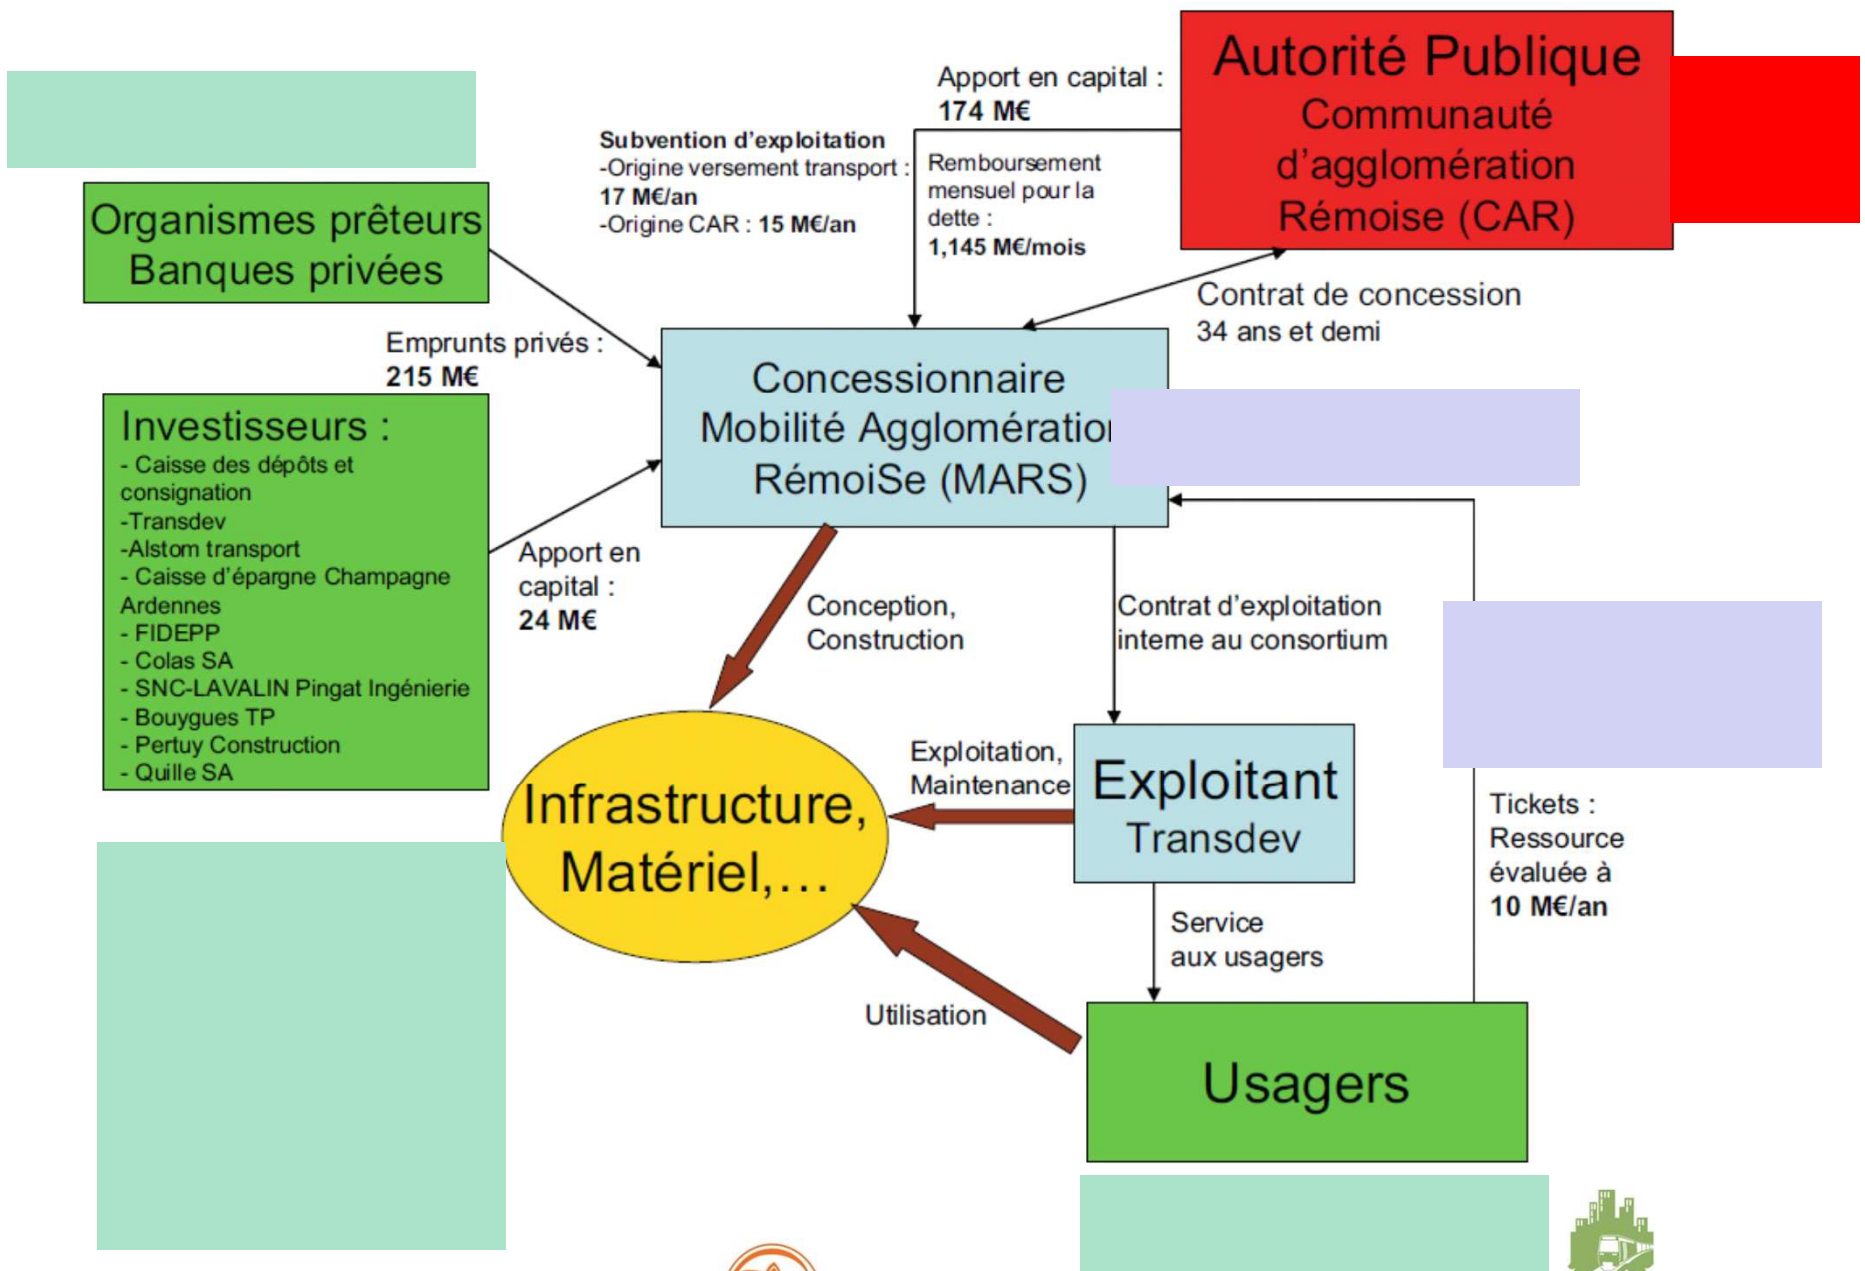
Autorité Publique
Communauté d'agglomération Rémoise (CAR)

Apport en capital :
174 M€

Subvention d'exploitation
-Origine versement transport : 17 M€/an
-Origine CAR : 15 M€/an

Remboursement mensuel pour la dette :
1,145 M€/mois

Organismes prêteurs
Banques privées

Contrat de concession
34 ans et demi

Emprunts privés :
215 M€

Concessionnaire
Mobilité Agglomération RémoiSe (MARS)

Investisseurs :
- Caisse des dépôts et consignation
-Transdev
-Alstom transport
- Caisse d'épargne Champagne Ardennes
- FIDEPP
- Colas SA
- SNC-LAVALIN Pingat Ingénierie
- Bouygues TP
- Pertuy Construction
- Quille SA

Apport en capital :
24 M€

Conception, Construction

Contrat d'exploitation interne au consortium

Exploitation, Maintenance

Infrastructure, Matériel,…

Exploitant
Transdev

Tickets :
Ressource évaluée à
10 M€/an

Service aux usagers

Utilisation

Usagers